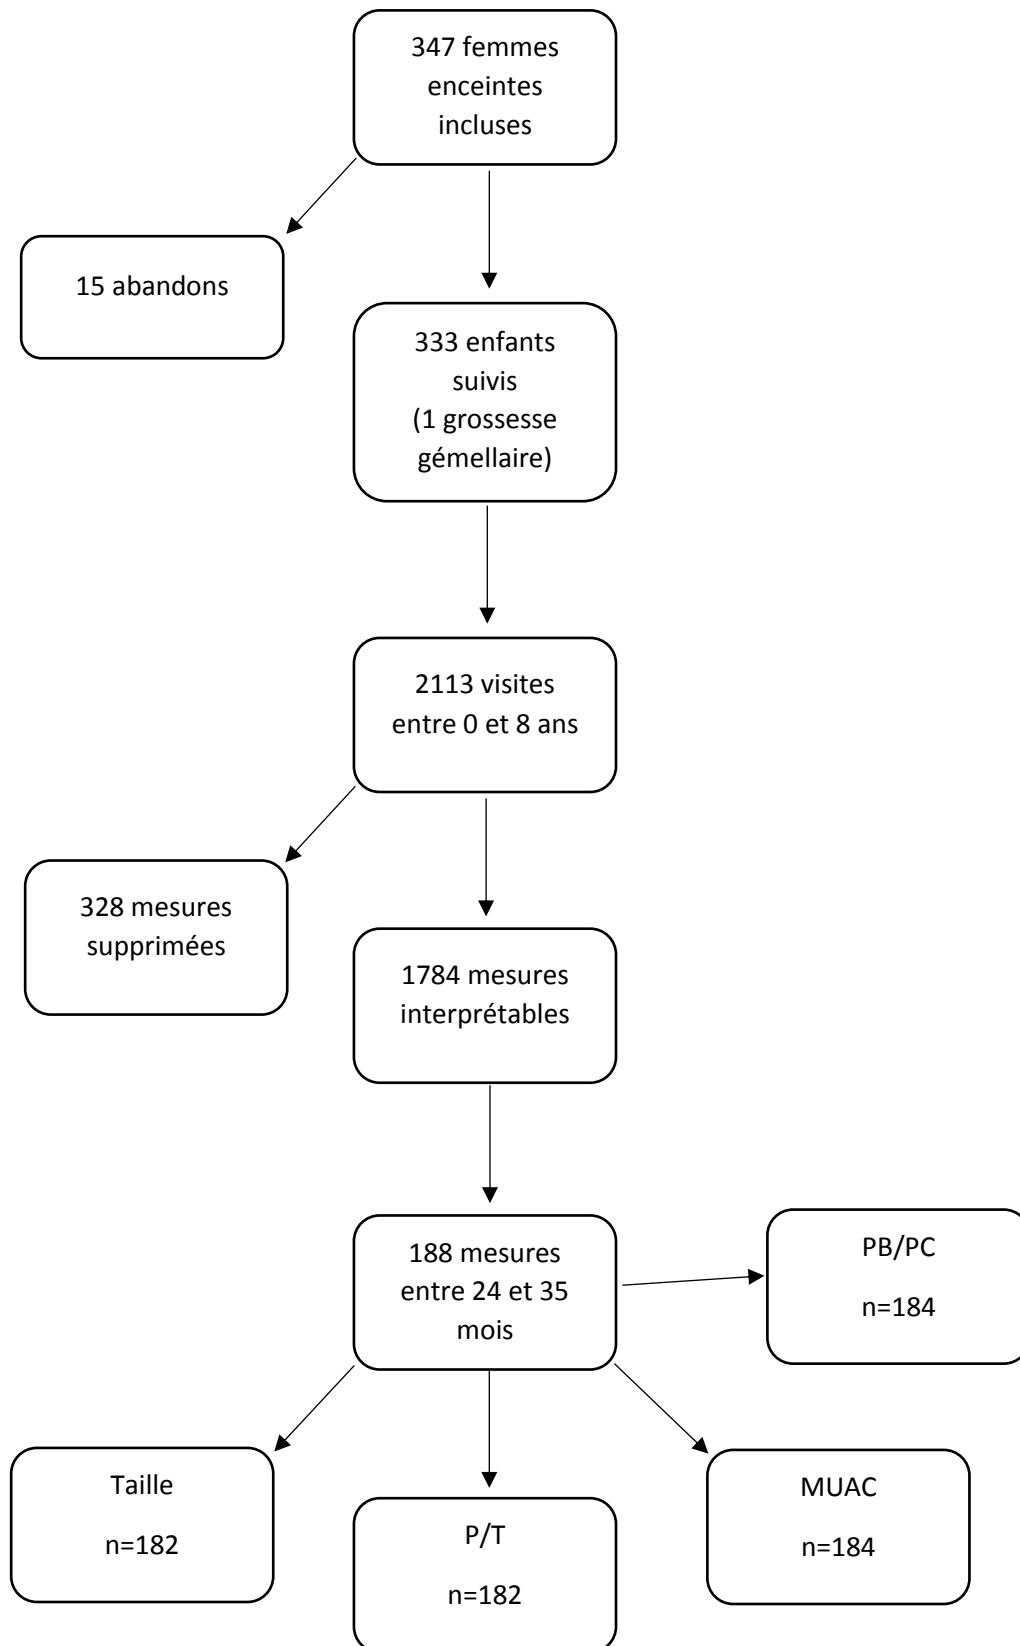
347 femmes enceintes incluses

15 abandons

333 enfants suivis (1 grossesse gémellaire)

2113 visites entre 0 et 8 ans

328 mesures supprimées

1784 mesures interprétables

188 mesures entre 24 et 35 mois

PB/PC

n=184

Taille

n=182

P/T

n=182

MUAC

n=184